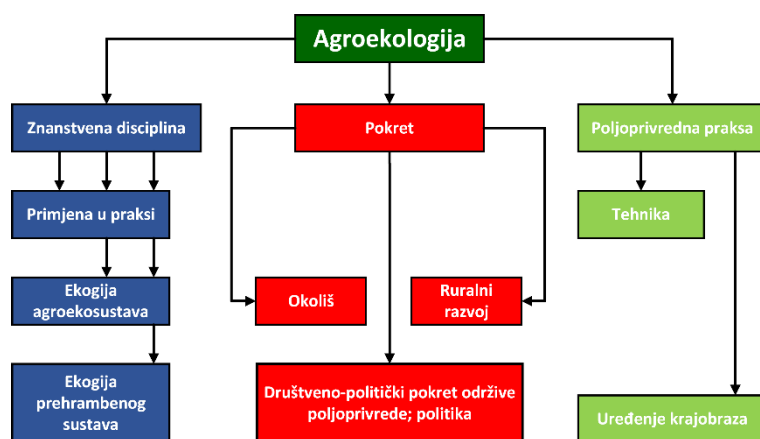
Agroekologija

Znanstvena disciplina

Primjena u praksi

Ekogija agroekosustava

Ekogija prehrambenog sustava

Pokret

Okoliš

Ruralni razvoj

Društveno-politički pokret održive poljoprivrede; politika

Poljoprivredna praksa

Tehnika

Uređenje krajobraza